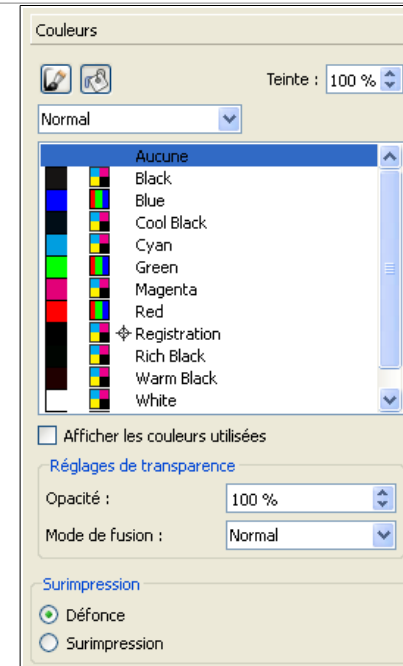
Couleurs

Teinte : 100 %

Normal

Aucune
Black
Blue
Cool Black
Cyan
Green
Magenta
Red
Registration
Rich Black
Warm Black
White

Afficher les couleurs utilisées

Réglages de transparence

Opacité : 100 %

Mode de fusion : Normal

Surimpression

Défonce

Surimpression